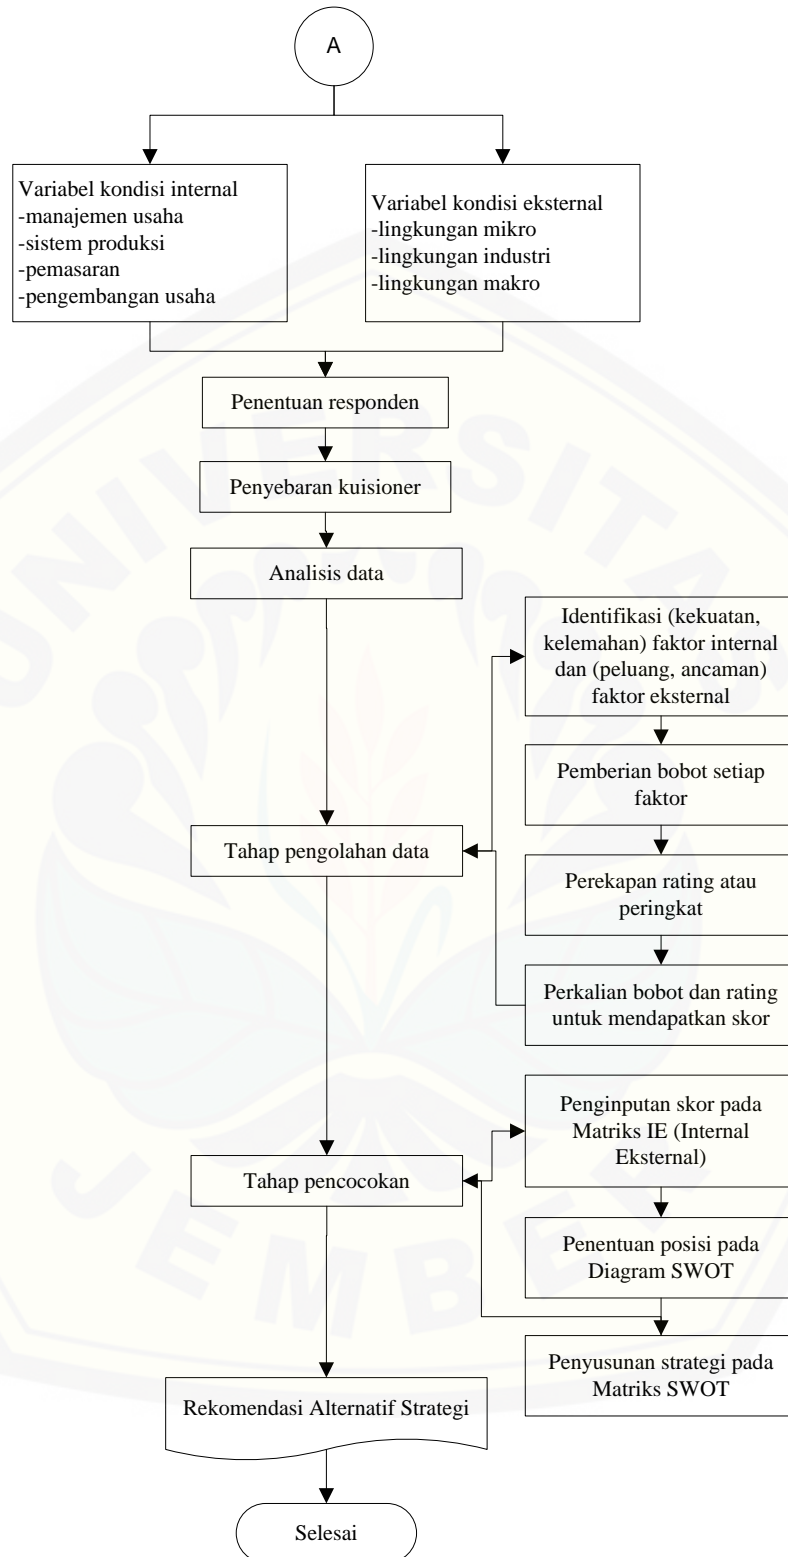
A

Variabel kondisi internal
-manajemen usaha
-sistem produksi
-pemasaran
-pengembangan usaha

Variabel kondisi eksternal
-lingkungan mikro
-lingkungan industri
-lingkungan makro

Penentuan responden

Penyebaran kuisioner

Analisis data

Identifikasi (kekuatan, kelemahan) faktor internal dan (peluang, ancaman) faktor eksternal

Pemberian bobot setiap faktor

Tahap pengolahan data

Perekapan rating atau peringkat

Perkalian bobot dan rating untuk mendapatkan skor

Penginputan skor pada Matriks IE (Internal Eksternal)

Tahap pencocokan

Penentuan posisi pada Diagram SWOT

Penyusunan strategi pada Matriks SWOT

Rekomendasi Alternatif Strategi

Selesai